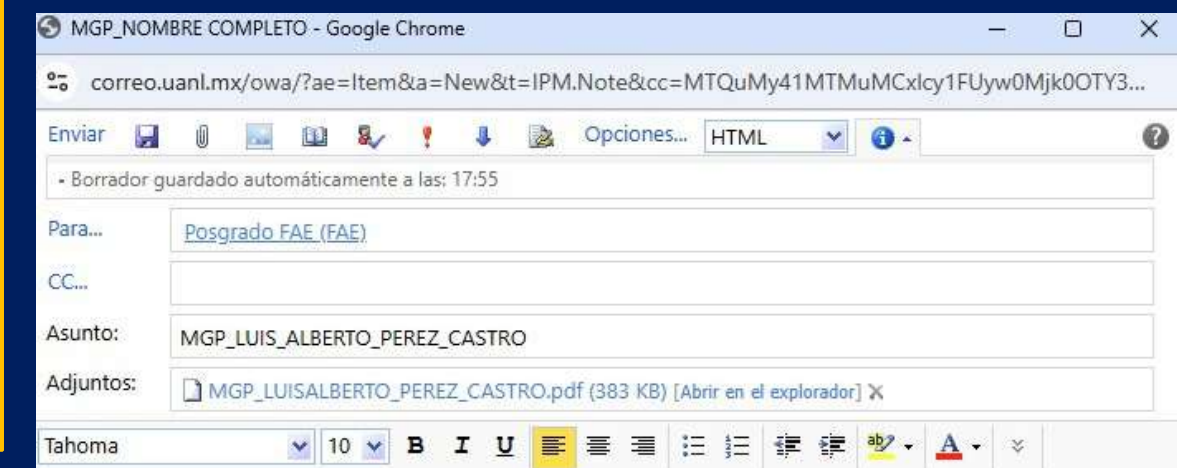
MGP_NOMBRE COMPLETO - Google Chrome

correo.uanl.mx/owa/?ae=Item&a=New&t=IPM.Note&cc=MTQuMy41MTMuMCxlcy1FUyw0Mjk0OTY3...

Enviar Opciones... HTML

- Borrador guardado automáticamente a las: 17:55

Para... Posgrado FAE (FAE)

CC...

Asunto: MGP_LUIS_ALBERTO_PEREZ_CASTRO

Adjuntos: MGP_LUISALBERTO_PEREZ_CASTRO.pdf (383 KB) [Abrir en el explorador]

Tahoma 10 B I U